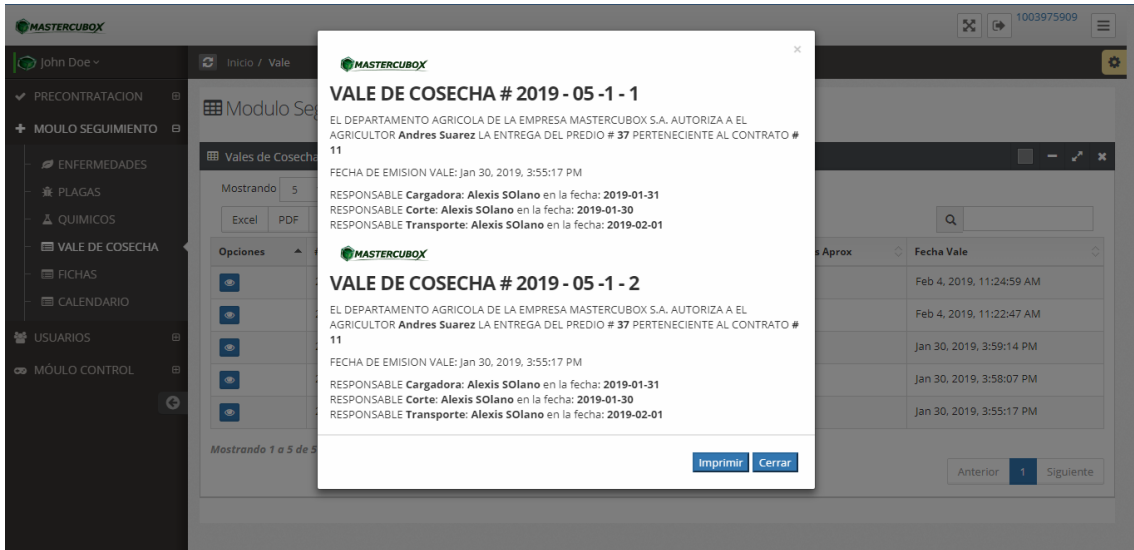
MASTERCUBOX

1003975909

John Doe

PRECONTRATACION

MOULO SEGUIMIENTO

ENFERMEDADES

PLAGAS

QUIMICOS

VALE DE COSECHA

FICHAS

CALENDARIO

USUARIOS

MÓULO CONTROL

Inicio / Vale

Modulo Seg

Vales de Cosecha

Mostrando 5

Excel PDF

| Opciones | s Aprox | Fecha Vale |
|---|---|---|
| | | Feb 4, 2019, 11:24:59 AM |
| | | Feb 4, 2019, 11:22:47 AM |
| | | Jan 30, 2019, 3:59:14 PM |
| | | Jan 30, 2019, 3:58:07 PM |
| | | Jan 30, 2019, 3:55:17 PM |

Mostrando 1 a 5 de 5

Anterior 1 Siguiente

MASTERCUBOX

VALE DE COSECHA # 2019 - 05 -1 - 1

EL DEPARTAMENTO AGRICOLA DE LA EMPRESA MASTERCUBOX S.A. AUTORIZA A EL AGRICULTOR Andres Suarez LA ENTREGA DEL PREDIO # 37 PERTENECIENTE AL CONTRATO # 11

FECHA DE EMISION VALE: Jan 30, 2019, 3:55:17 PM

RESPONSABLE Cargadora: Alexis SOlano en la fecha: 2019-01-31
RESPONSABLE Corte: Alexis SOlano en la fecha: 2019-01-30
RESPONSABLE Transporte: Alexis SOlano en la fecha: 2019-02-01

MASTERCUBOX

VALE DE COSECHA # 2019 - 05 -1 - 2

EL DEPARTAMENTO AGRICOLA DE LA EMPRESA MASTERCUBOX S.A. AUTORIZA A EL AGRICULTOR Andres Suarez LA ENTREGA DEL PREDIO # 37 PERTENECIENTE AL CONTRATO # 11

FECHA DE EMISION VALE: Jan 30, 2019, 3:55:17 PM

RESPONSABLE Cargadora: Alexis SOlano en la fecha: 2019-01-31
RESPONSABLE Corte: Alexis SOlano en la fecha: 2019-01-30
RESPONSABLE Transporte: Alexis SOlano en la fecha: 2019-02-01

Imprimir Cerrar